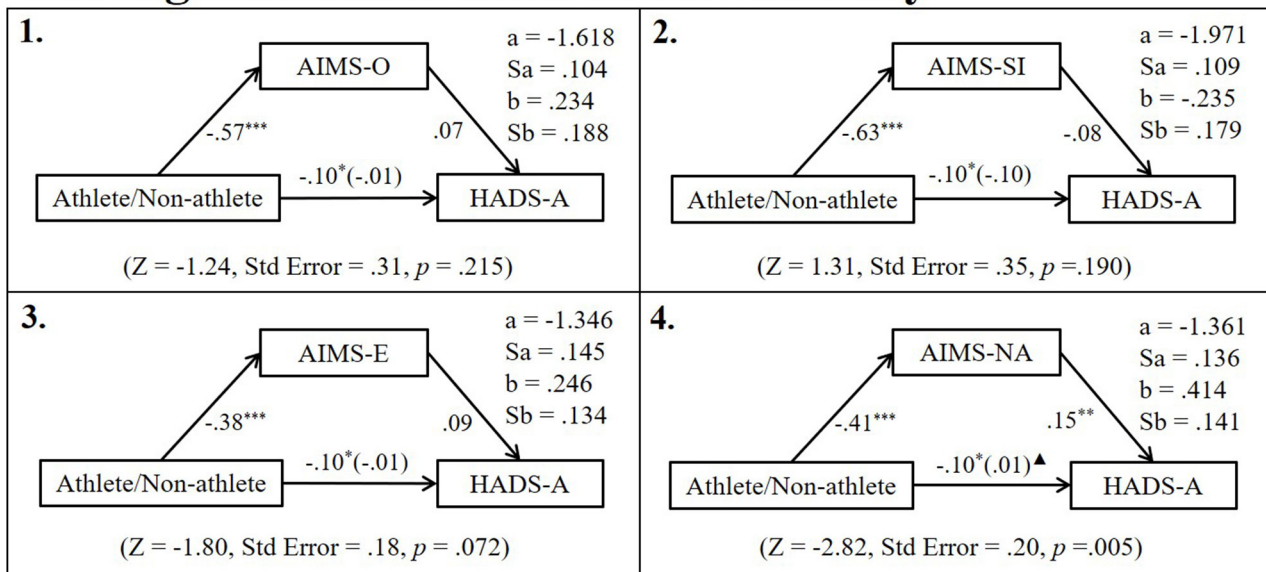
1.

AIMS-O

a = -1.618
Sa = .104
b = .234
Sb = .188

$-.57^{***}$

.07

Athlete/Non-athlete

$-.10^{*}(-.01)$

HADS-A

(Z = -1.24, Std Error = .31, $p$ = .215)

2.

AIMS-SI

a = -1.971
Sa = .109
b = -.235
Sb = .179

$-.63^{***}$

-.08

Athlete/Non-athlete

$-.10^{*}(-.10)$

HADS-A

(Z = 1.31, Std Error = .35, $p$ =.190)

3.

AIMS-E

a = -1.346
Sa = .145
b = .246
Sb = .134

$-.38^{***}$

.09

Athlete/Non-athlete

$-.10^{*}(-.01)$

HADS-A

(Z = -1.80, Std Error = .18, $p$ = .072)

4.

AIMS-NA

a = -1.361
Sa = .136
b = .414
Sb = .141

$-.41^{***}$

$.15^{**}$

Athlete/Non-athlete

$-.10^{*}(.01)^{▲}$

HADS-A

(Z = -2.82, Std Error = .20, $p$ =.005)